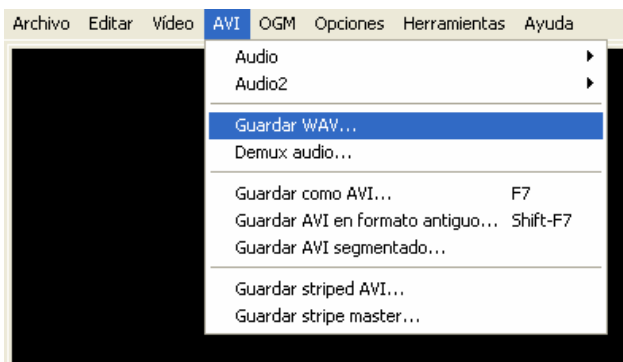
Archivo Editar Vídeo AVI OGM Opciones Herramientas Ayuda

Audio
Audio2
Guardar WAV...
Demux audio...
Guardar como AVI... F7
Guardar AVI en formato antiguo... Shift-F7
Guardar AVI segmentado...
Guardar striped AVI...
Guardar stripe master...